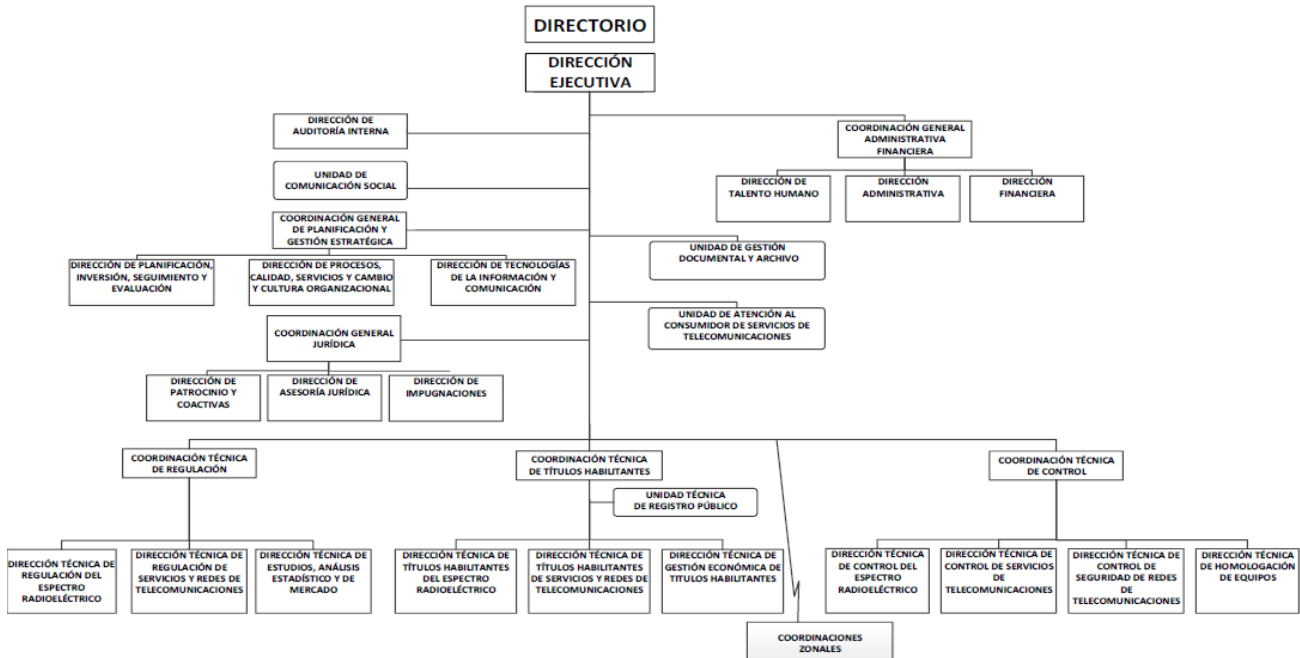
DIRECTORIO

DIRECCIÓN EJECUTIVA

DIRECCIÓN DE AUDITORÍA INTERNA

UNIDAD DE COMUNICACIÓN SOCIAL

COORDINACIÓN GENERAL DE PLANIFICACIÓN Y GESTIÓN ESTRATÉGICA

DIRECCIÓN DE PLANIFICACIÓN, INVERSIÓN, SEGUIMIENTO Y EVALUACIÓN

DIRECCIÓN DE PROCESOS, CALIDAD, SERVICIOS Y CAMBIO Y CULTURA ORGANIZACIONAL

DIRECCIÓN DE TECNOLOGÍAS DE LA INFORMACIÓN Y COMUNICACIÓN

COORDINACIÓN GENERAL ADMINISTRATIVA FINANCIERA

DIRECCIÓN DE TALENTO HUMANO

DIRECCIÓN ADMINISTRATIVA

DIRECCIÓN FINANCIERA

UNIDAD DE GESTIÓN DOCUMENTAL Y ARCHIVO

UNIDAD DE ATENCIÓN AL CONSUMIDOR DE SERVICIOS DE TELECOMUNICACIONES

COORDINACIÓN GENERAL JURÍDICA

DIRECCIÓN DE PATROCINIO Y COACTIVAS

DIRECCIÓN DE ASESORÍA JURÍDICA

DIRECCIÓN DE IMPUGNACIONES

COORDINACIÓN TÉCNICA DE REGULACIÓN

COORDINACIÓN TÉCNICA DE TÍTULOS HABILITANTES

UNIDAD TÉCNICA DE REGISTRO PÚBLICO

COORDINACIÓN TÉCNICA DE CONTROL

DIRECCIÓN TÉCNICA DE REGULACIÓN DEL ESPECTRO RADIOELÉCTRICO

DIRECCIÓN TÉCNICA DE REGULACIÓN DE SERVICIOS Y REDES DE TELECOMUNICACIONES

DIRECCIÓN TÉCNICA DE ESTUDIOS, ANÁLISIS ESTADÍSTICO Y DE MERCADO

DIRECCIÓN TÉCNICA DE TÍTULOS HABILITANTES DEL ESPECTRO RADIOELÉCTRICO

DIRECCIÓN TÉCNICA DE TÍTULOS HABILITANTES DE SERVICIOS Y REDES DE TELECOMUNICACIONES

DIRECCIÓN TÉCNICA DE GESTIÓN ECONÓMICA DE TÍTULOS HABILITANTES

DIRECCIÓN TÉCNICA DE CONTROL DEL ESPECTRO RADIOELÉCTRICO

DIRECCIÓN TÉCNICA DE CONTROL DE SERVICIOS DE TELECOMUNICACIONES

DIRECCIÓN TÉCNICA DE CONTROL DE SEGURIDAD DE REDES DE TELECOMUNICACIONES

DIRECCIÓN TÉCNICA DE HOMOLOGACIÓN DE EQUIPOS

COORDINACIONES ZONALES